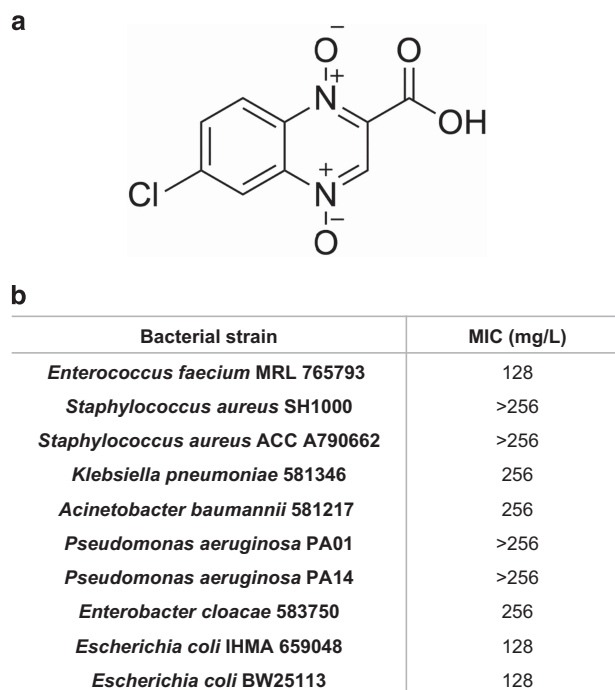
a

O
−
N
+
O
OH
Cl
N
+
−
O

b

| Bacterial strain | MIC (mg/L) |
|---|---|
| *Enterococcus faecium* MRL 765793 | 128 |
| *Staphylococcus aureus* SH1000 | >256 |
| *Staphylococcus aureus* ACC A790662 | >256 |
| *Klebsiella pneumoniae* 581346 | 256 |
| *Acinetobacter baumannii* 581217 | 256 |
| *Pseudomonas aeruginosa* PA01 | >256 |
| *Pseudomonas aeruginosa* PA14 | >256 |
| *Enterobacter cloacae* 583750 | 256 |
| *Escherichia coli* IHMA 659048 | 128 |
| *Escherichia coli* BW25113 | 128 |